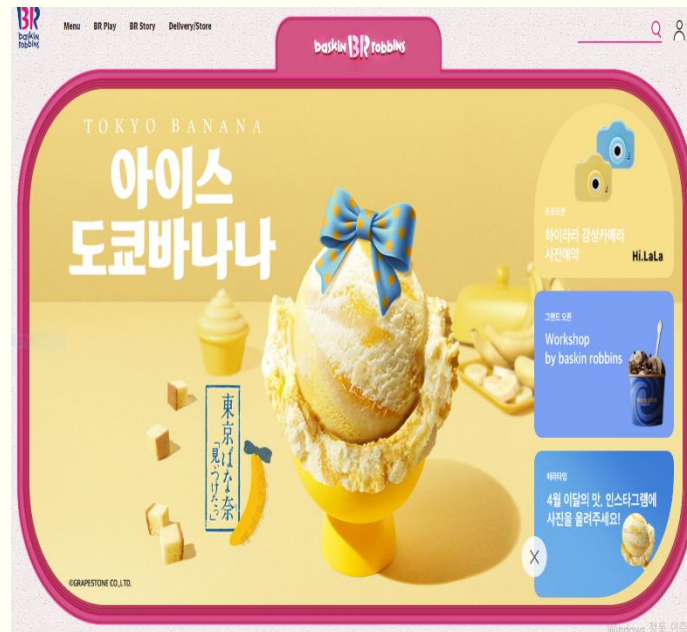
BR baskin robbins

Menu BR Play BR Story Delivery/Store

baskin BR robbins

TOKYO BANANA

아이스 도쿄바나나

東京ばな奈 「見ぃつけたっ」

©GRAPESTONE CO.,LTD.

프로모션
하이라라 감성카메라 사전예약
Hi.LaLa

그랜드 오픈
Workshop by baskin robbins

이벤트
4월 이달의 맛 인스타그램에 사진을 올려주세요!

X

Windows 정품 인증